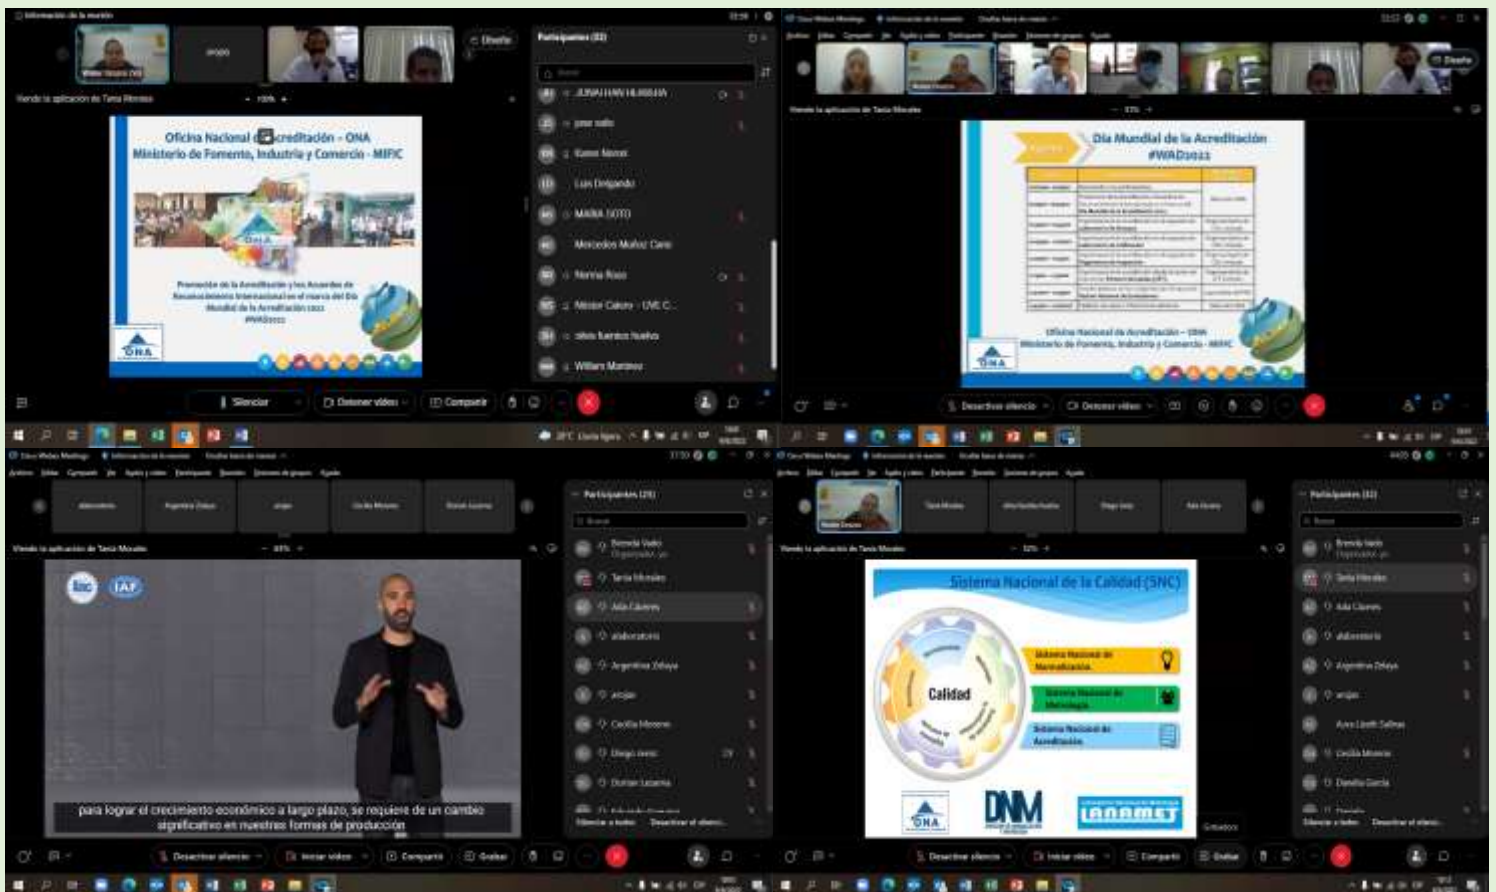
Información de la reunión

Diseño

Participantes (33)

Buscar

JONATHAN HUMAN

jose soto

Karen Novoa

Luis Delgando

MARIA SOTO

Mercedes Muñoz Cano

Norma Roa

Nestor Calero - UVE C...

silvio fuentes huelva

William Martinez

Viendo la aplicación de Tania Morales

Oficina Nacional de Acreditación - ONA
Ministerio de Fomento, Industria y Comercio - MIFIC

ONA

Promoción de la Acreditación y los Acuerdos de Reconocimiento Internacional en el marco del Día Mundial de la Acreditación 2022
#WAD2022

Silenciar

Detener video

Compartir

Cisco Webex Meetings

Información de la reunión

Diseño

Viendo la aplicación de Tania Morales

Día Mundial de la Acreditación
#WAD2022

Oficina Nacional de Acreditación - ONA
Ministerio de Fomento, Industria y Comercio - MIFIC

ONA

Desactivar silencio

Detener video

28°C Lluvia ligera

Cisco Webex Meetings

Participantes (29)

Buscar

Brenda Vado

Tania Morales

Ada Cáceres

alaboratorio

Argentina Zelaya

arojas

Cecilia Moreno

Diego Irete

Dorian Lazama

Silenciar a todos

Desactivar el silencio

Viendo la aplicación de Tania Morales

ilac

IAF

para lograr el crecimiento económico a largo plazo, se requiere de un cambio significativo en nuestras formas de producción

Desactivar silencio

Iniciar video

Compartir

Grabar

Cisco Webex Meetings

Participantes (32)

Buscar

Brenda Vado

Tania Morales

Ada Cáceres

alaboratorio

Argentina Zelaya

arojas

Aura Lizeth Salinas

Cecilia Moreno

Daniela García

Silenciar a todos

Desactivar el silencio

Viendo la aplicación de Tania Morales

Sistema Nacional de la Calidad (SNC)

Calidad

Sistema Nacional de Normalización

Sistema Nacional de Metrología

Sistema Nacional de Acreditación

ONA

DNM

LANAMET

Grabando

Desactivar silencio

Iniciar video

Compartir

Grabar